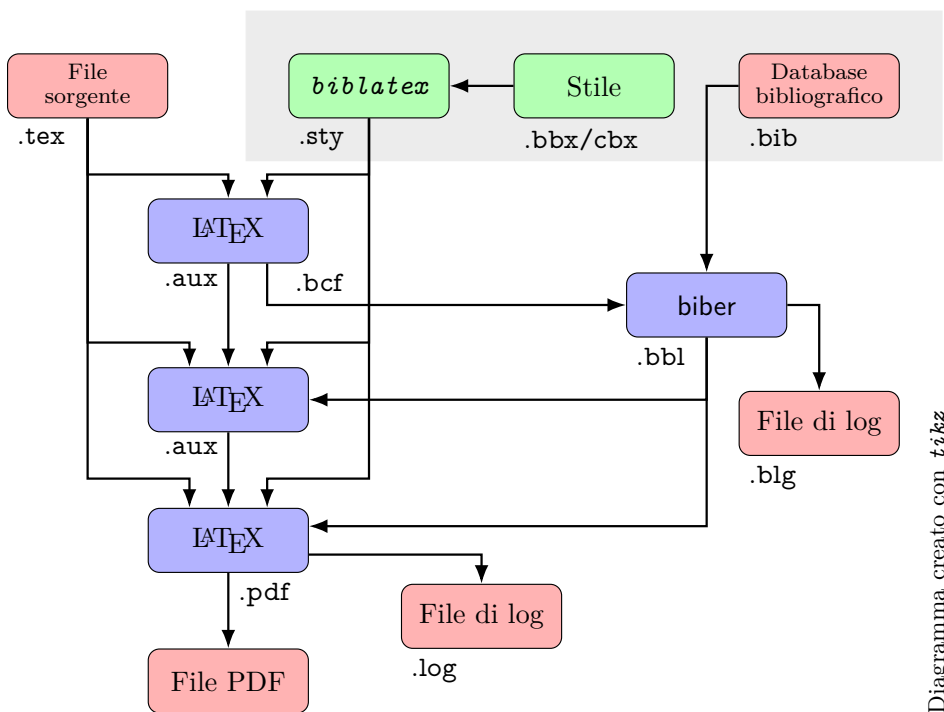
File sorgente
.tex

biblatex
.sty

Stile
.bbx/cbx

Database bibliografico
.bib

LaTeX
.aux
.bcf

biber
.bbl

LaTeX
.aux

File di log
.blg

LaTeX
.pdf

File di log
.log

File PDF

Diagramma creato con tikz